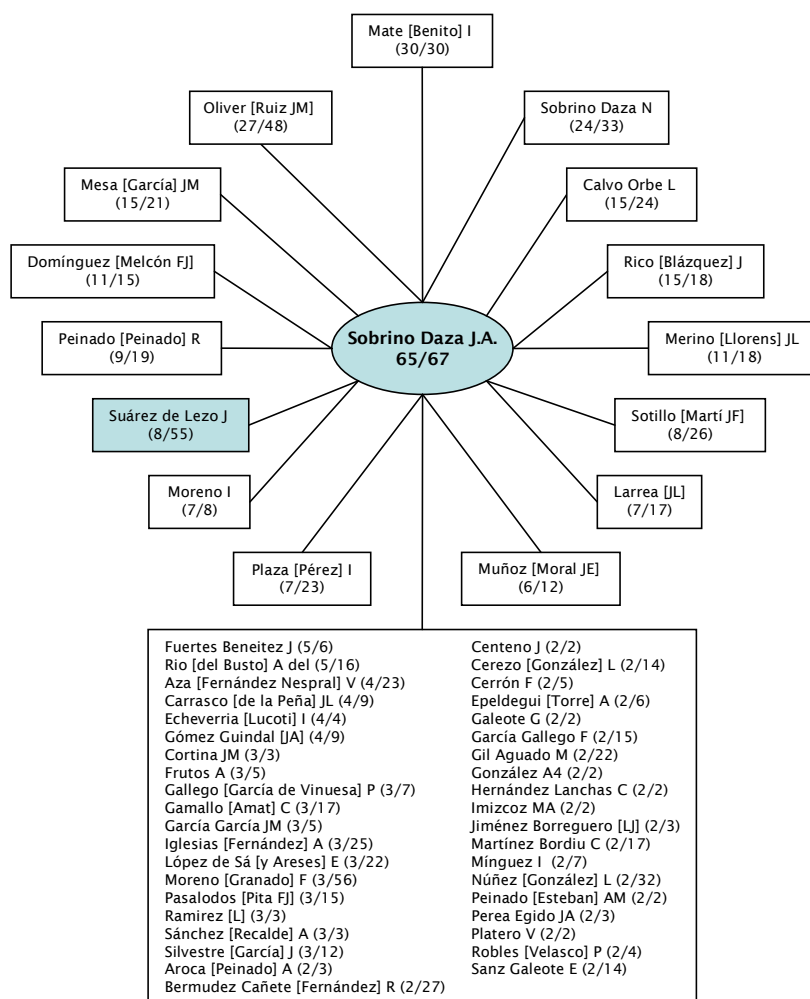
Mate [Benito] I
(30/30)

Oliver [Ruiz JM]
(27/48)

Sobrino Daza N
(24/33)

Mesa [García] JM
(15/21)

Calvo Orbe L
(15/24)

Domínguez [Melcón FJ]
(11/15)

Rico [Blázquez] J
(15/18)

Peinado [Peinado] R
(9/19)

Sobrino Daza J.A.
65/67

Merino [Llorens] JL
(11/18)

Suárez de Lezo J
(8/55)

Sotillo [Martí JF]
(8/26)

Moreno I
(7/8)

Larrea [JL]
(7/17)

Plaza [Pérez] I
(7/23)

Muñoz [Moral JE]
(6/12)

Fuertes Beneitez J (5/6)
Rio [del Busto] A del (5/16)
Aza [Fernández Nespral] V (4/23)
Carrasco [de la Peña] JL (4/9)
Echeverria [Lucoti] I (4/4)
Gómez Guindal [JA] (4/9)
Cortina JM (3/3)
Frutos A (3/5)
Gallego [García de Vinuesa] P (3/7)
Gamallo [Amat] C (3/17)
García García JM (3/5)
Iglesias [Fernández] A (3/25)
López de Sá [y Areses] E (3/22)
Moreno [Granado] F (3/56)
Pasalodos [Pita FJ] (3/15)
Ramirez [L] (3/3)
Sánchez [Recalde] A (3/3)
Silvestre [García] J (3/12)
Aroca [Peinado] A (2/3)
Bermudez Cañete [Fernández] R (2/27)

Centeno J (2/2)
Cerezo [González] L (2/14)
Cerrón F (2/5)
Epeldegui [Torre] A (2/6)
Galeote G (2/2)
García Gallego F (2/15)
Gil Aguado M (2/22)
González A4 (2/2)
Hernández Lanchas C (2/2)
Imizcoz MA (2/2)
Jiménez Borreguero [LJ] (2/3)
Martínez Bordiu C (2/17)
Mínguez I (2/7)
Núñez [González] L (2/32)
Peinado [Esteban] AM (2/2)
Perea Egido JA (2/3)
Platero V (2/2)
Robles [Velasco] P (2/4)
Sanz Galeote E (2/14)